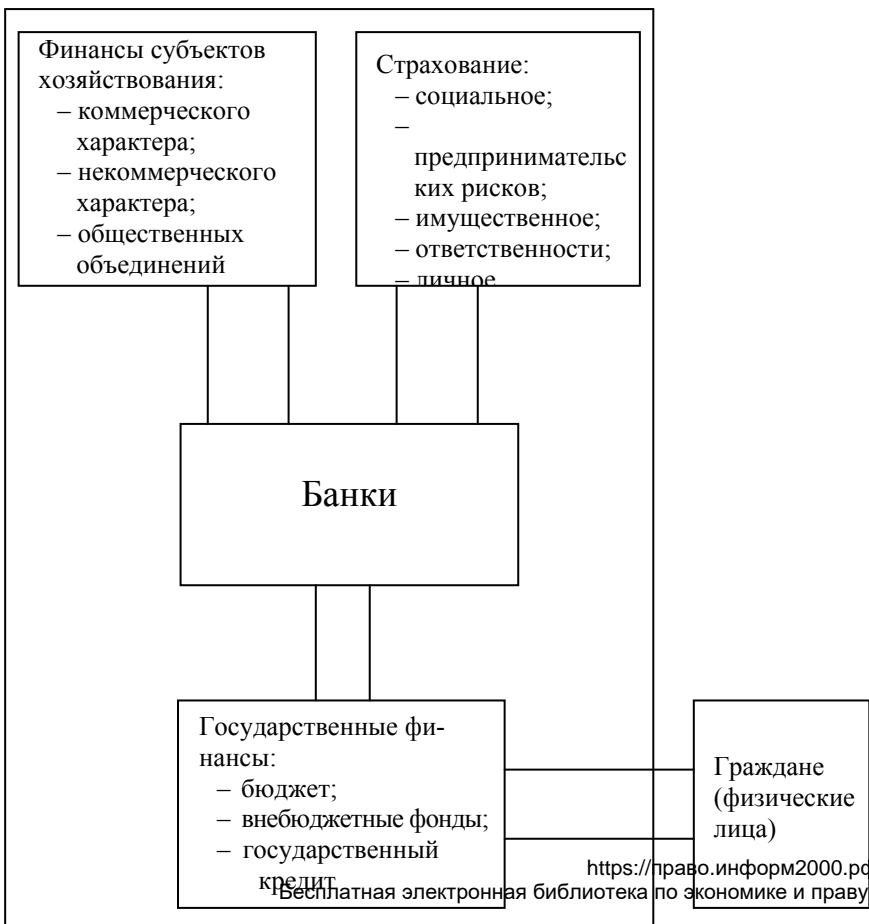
Финансы субъектов хозяйствования:
– коммерческого характера;
– некоммерческого характера;
– общественных объединений

Страхование:
– социальное;
– предпринимательских рисков;
– имущественное;
– ответственности;
– личное

Банки

Государственные финансы:
– бюджет;
– внебюджетные фонды;
– государственный кредит

Граждане (физические лица)

https://право.информ2000.рф
Бесплатная электронная библиотека по экономике и праву